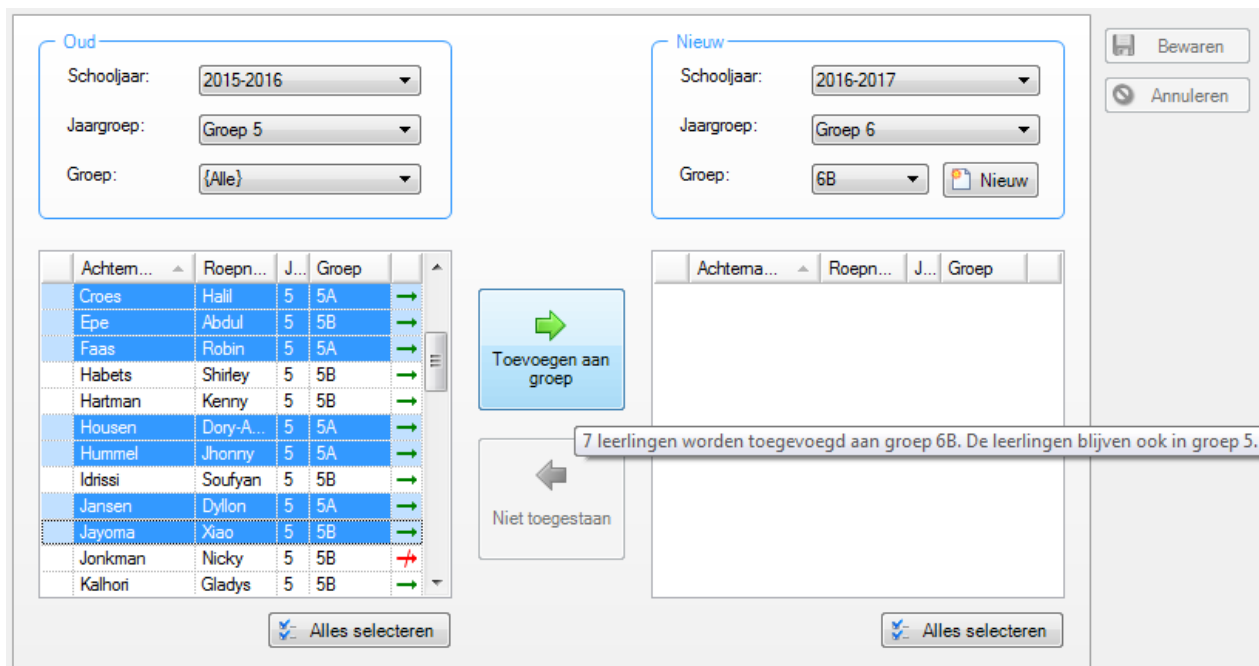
Oud

Schooljaar: 2015-2016

Jaargroep: Groep 5

Groep: {Alle}

Nieuw

Schooljaar: 2016-2017

Jaargroep: Groep 6

Groep: 6B

Nieuw

Bewaren

Annuleren

| Achtern... | Roepn... | J... | Groep |
|---|---|---|---|
| Croes | Halil | 5 | 5A |
| Epe | Abdul | 5 | 5B |
| Faas | Robin | 5 | 5A |
| Habets | Shirley | 5 | 5B |
| Hartman | Kenny | 5 | 5B |
| Housen | Dory-A... | 5 | 5A |
| Hummel | Jhonny | 5 | 5A |
| Idrissi | Soufyan | 5 | 5B |
| Jansen | Dyllon | 5 | 5A |
| Jayoma | Xiao | 5 | 5B |
| Jonkman | Nicky | 5 | 5B |
| Kalhori | Gladys | 5 | 5B |

Toevoegen aan groep

Niet toegestaan

7 leerlingen worden toegevoegd aan groep 6B. De leerlingen blijven ook in groep 5.

| Achterna... | Roepn... | J... | Groep |
|---|---|---|---|

Alles selecteren

Alles selecteren